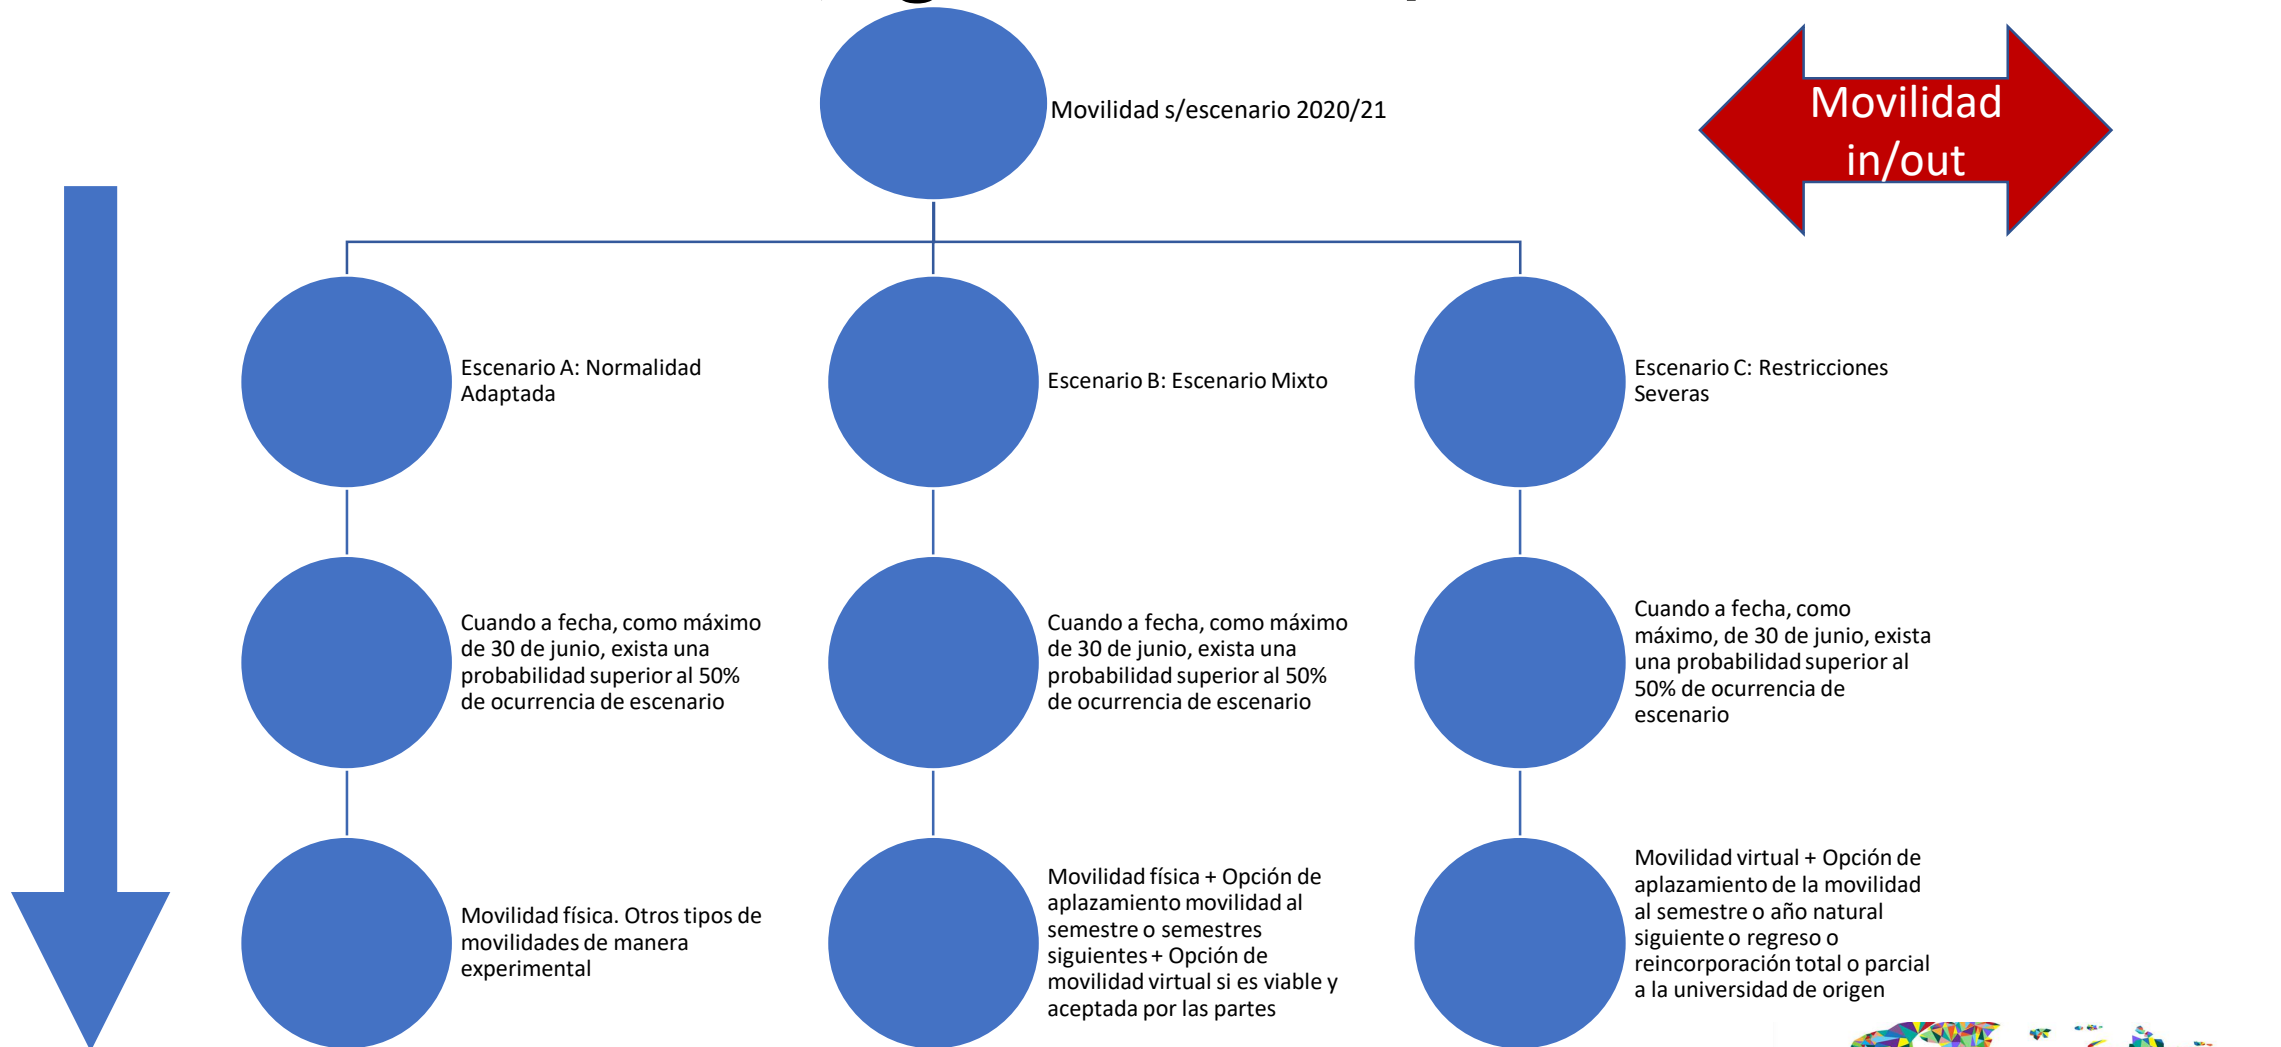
Movilidad s/escenario 2020/21

Movilidad in/out

Escenario A: Normalidad Adaptada

Escenario B: Escenario Mixto

Escenario C: Restricciones Severas

Cuando a fecha, como máximo de 30 de junio, exista una probabilidad superior al 50% de ocurrencia de escenario

Cuando a fecha, como máximo de 30 de junio, exista una probabilidad superior al 50% de ocurrencia de escenario

Cuando a fecha, como máximo, de 30 de junio, exista una probabilidad superior al 50% de ocurrencia de escenario

Movilidad física. Otros tipos de movilidades de manera experimental

Movilidad física + Opción de aplazamiento movilidad al semestre o semestres siguientes + Opción de movilidad virtual si es viable y aceptada por las partes

Movilidad virtual + Opción de aplazamiento de la movilidad al semestre o año natural siguiente o regreso o reincorporación total o parcial a la universidad de origen